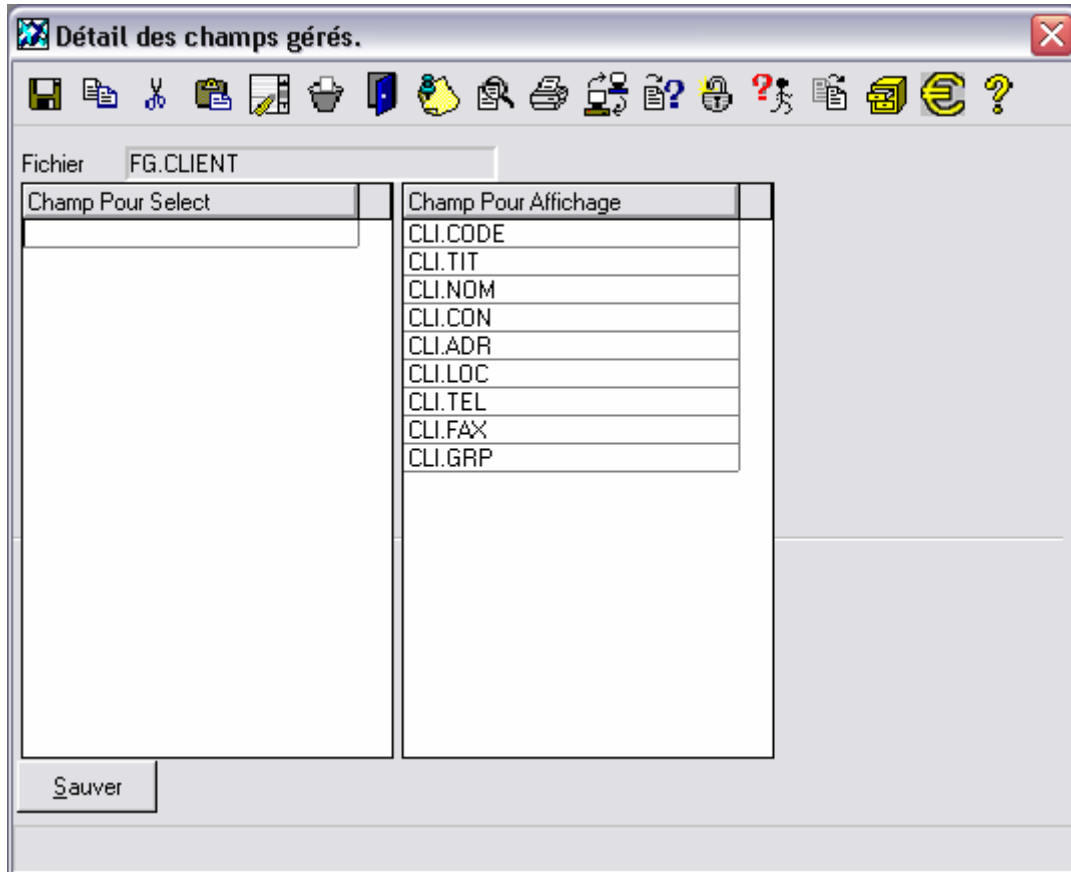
Détail des champs gérés.

Fichier FG.CLIENT

| Champ Pour Select |
|---|
| |

| Champ Pour Affichage |
|---|
| CLI.CODE |
| CLI.TIT |
| CLI.NOM |
| CLI.CON |
| CLI.ADR |
| CLI.LOC |
| CLI.TEL |
| CLI.FAX |
| CLI.GRP |

Sauver